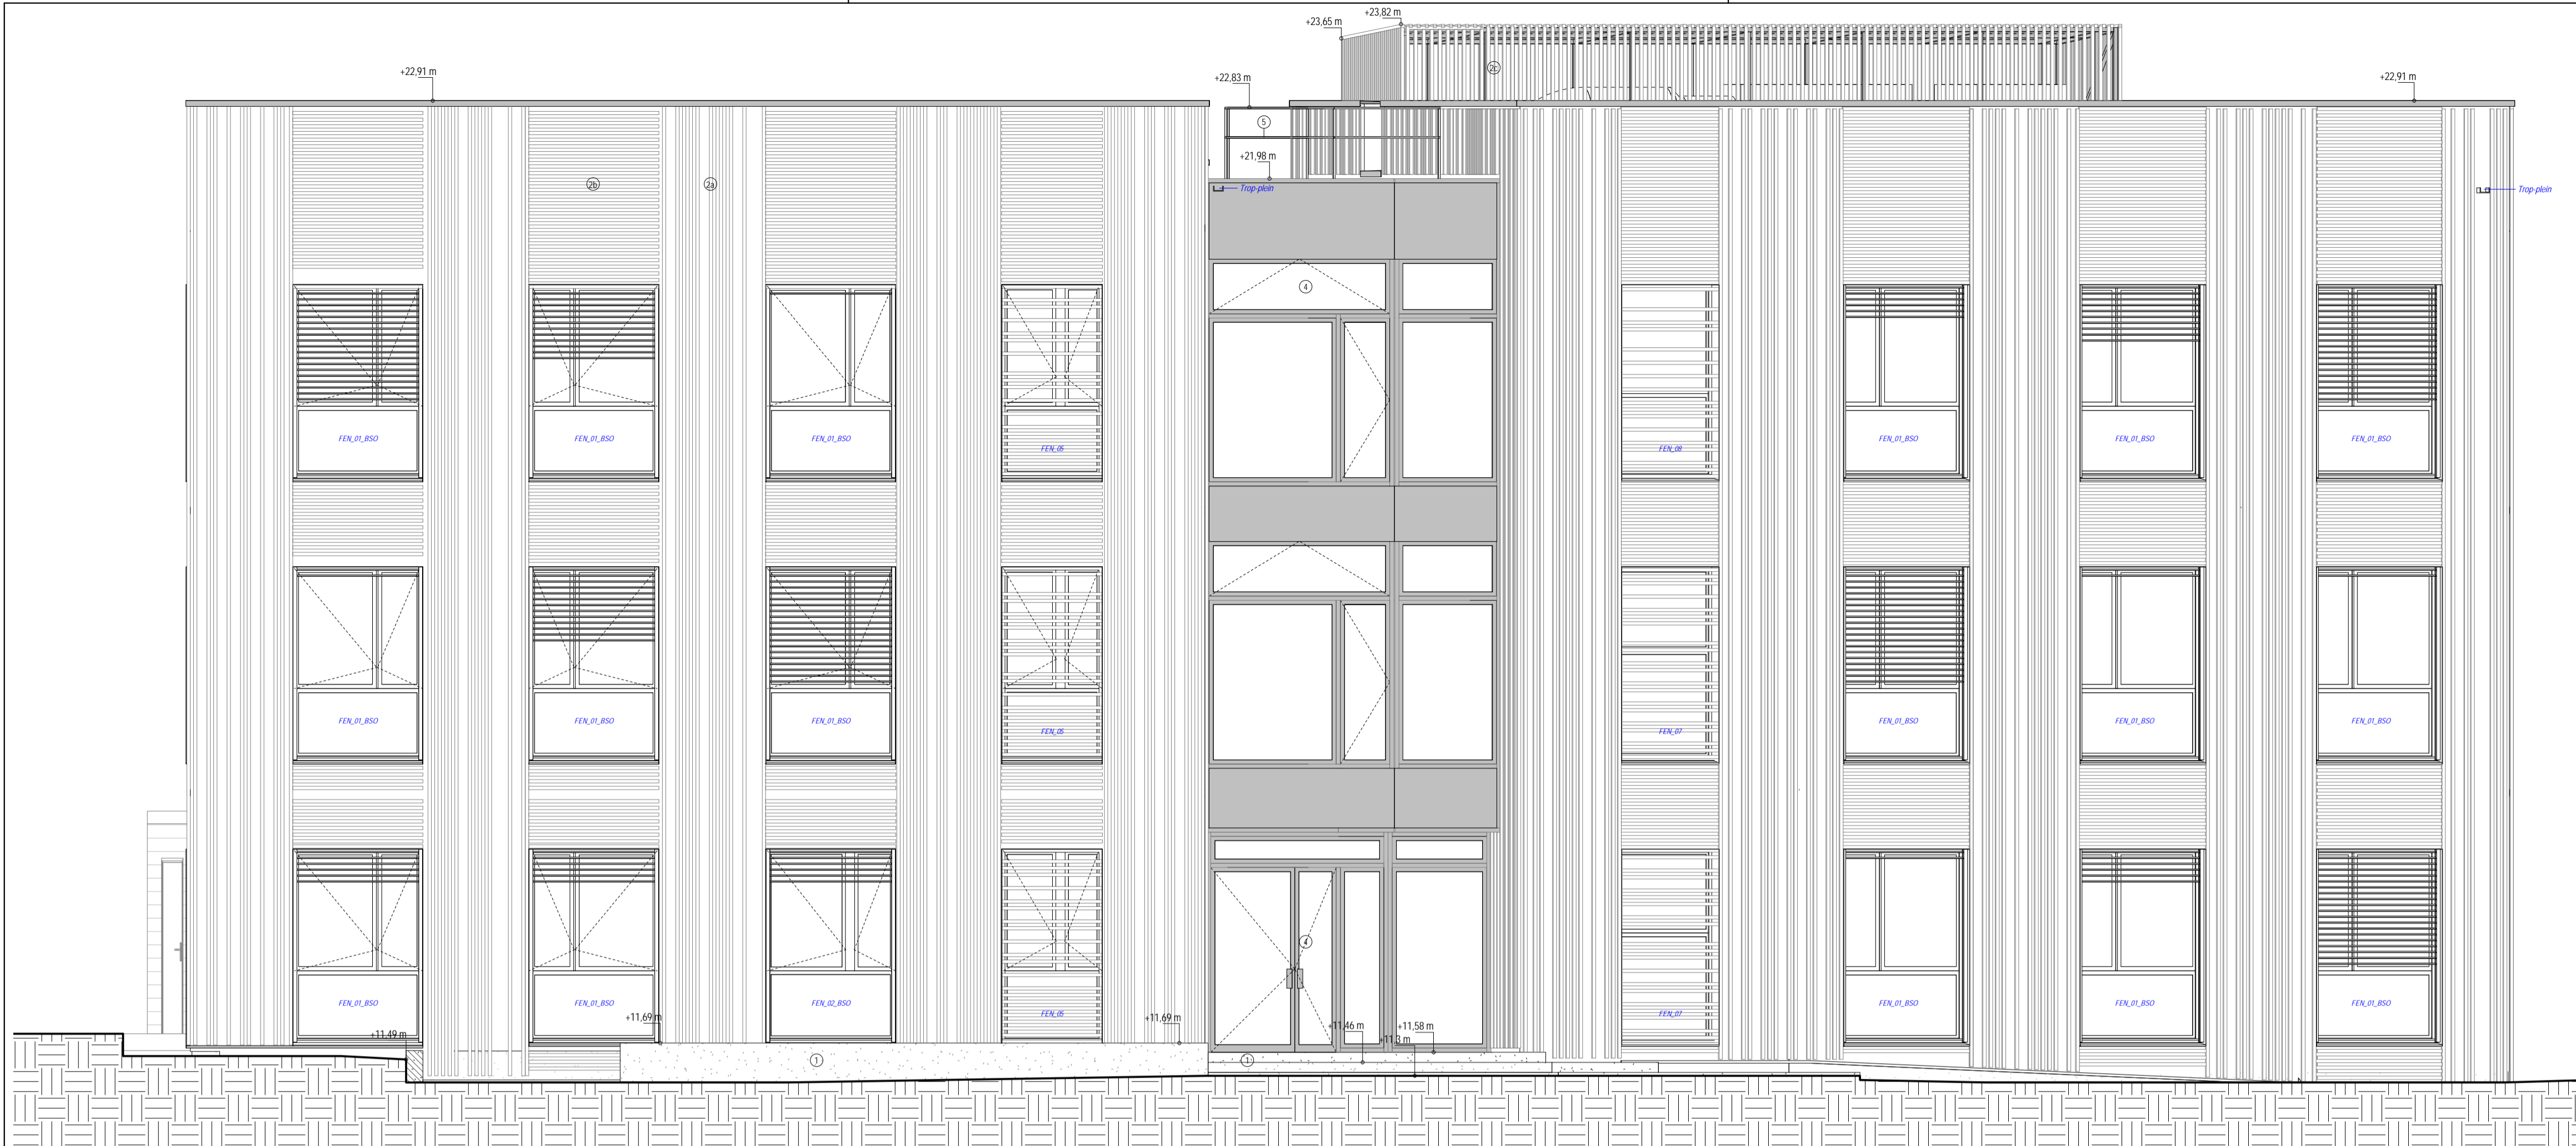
+23,82 m
+23,65 m
+22,91 m
+22,83 m
+22,91 m
2c
5
+21,98 m
Trop-plein
Trop-plein
2b
2a
4
FEN_01_BSO
FEN_01_BSO
FEN_01_BSO
FEN_05
FEN_08
FEN_01_BSO
FEN_01_BSO
FEN_01_BSO
FEN_01_BSO
FEN_01_BSO
FEN_01_BSO
FEN_05
FEN_07
FEN_01_BSO
FEN_01_BSO
FEN_01_BSO
4
FEN_01_BSO
FEN_01_BSO
FEN_02_BSO
FEN_05
FEN_07
FEN_01_BSO
FEN_01_BSO
FEN_01_BSO
+11,49 m
+11,69 m
+11,69 m
+11,46 m
+11,58 m
+11,3 m
1
1